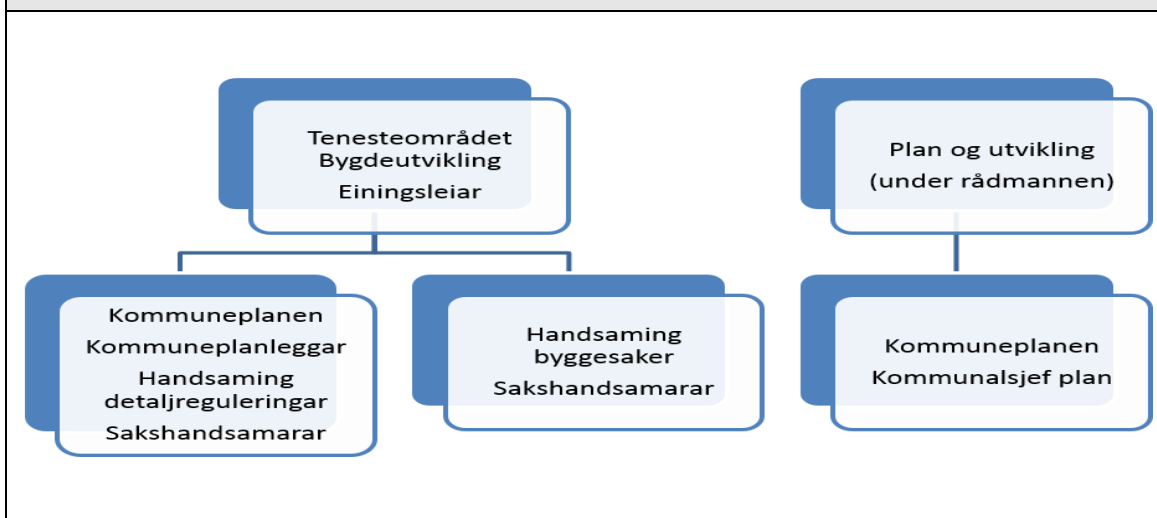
Tenesteområdet Bygdeutvikling
Einingsleiar

Kommuneplanen
Kommuneplanleggar
Handsaming detaljreguleringar
Sakshandsamarar

Handsaming byggesaker
Sakshandsamarar

Plan og utvikling (under rådmannen)

Kommuneplanen
Kommunalsjef plan